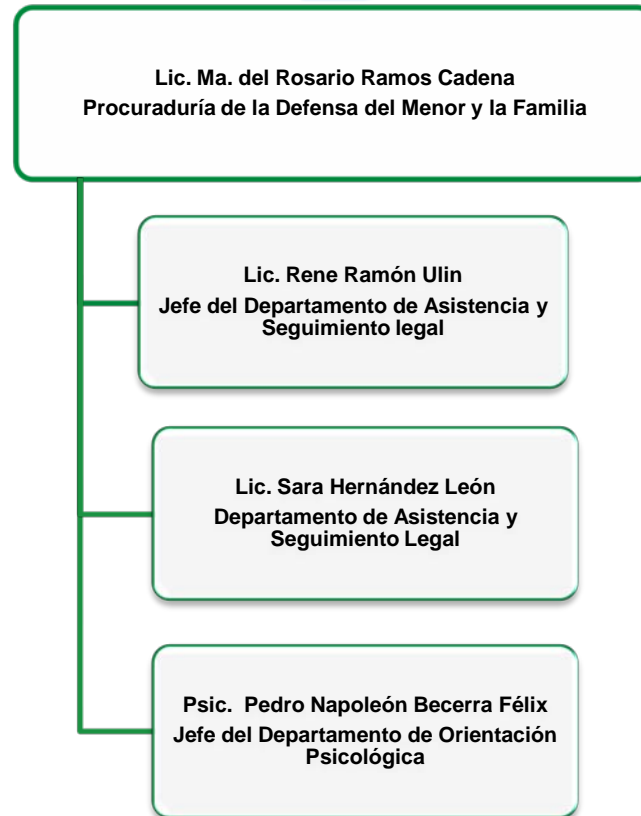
Lic. Ma. del Rosario Ramos Cadena
Procuraduría de la Defensa del Menor y la Familia

Lic. Rene Ramón Ulin
Jefe del Departamento de Asistencia y Seguimiento legal

Lic. Sara Hernández León
Departamento de Asistencia y Seguimiento Legal

Psic. Pedro Napoleón Becerra Félix
Jefe del Departamento de Orientación Psicológica